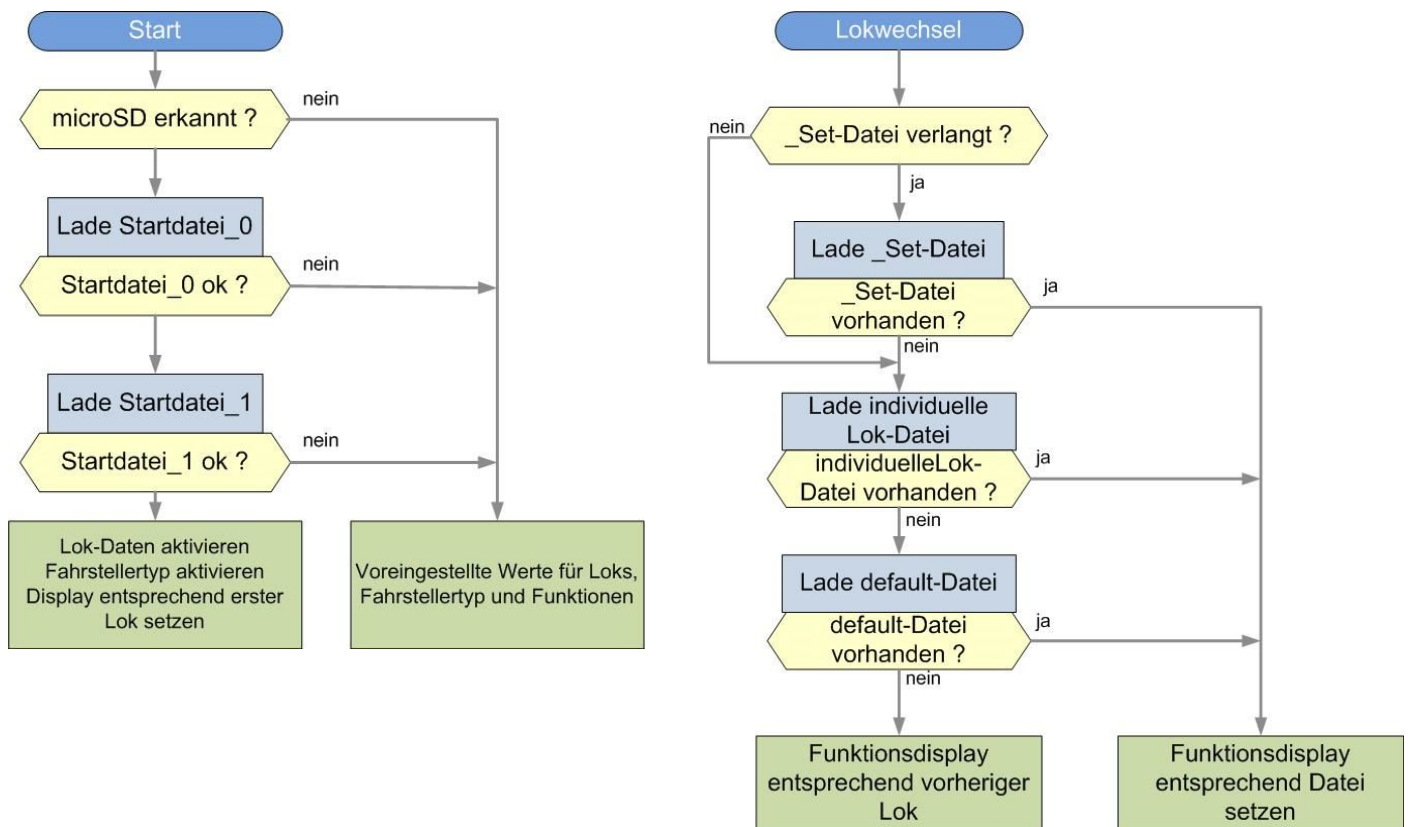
Start

microSD erkannt ?

nein

Lade Startdatei_0

Startdatei_0 ok ?

nein

Lade Startdatei_1

Startdatei_1 ok ?

nein

Lok-Daten aktivieren Fahrstellertyp aktivieren Display entsprechend erster Lok setzen

Voreingestellte Werte für Loks, Fahrstellertyp und Funktionen

Lokwechsel

nein

_Set-Datei verlangt ?

ja

Lade _Set-Datei

_Set-Datei vorhanden ?

ja

nein

Lade individuelle Lok-Datei

individuelleLok-Datei vorhanden ?

ja

nein

Lade default-Datei

default-Datei vorhanden ?

ja

nein

Funktionsdisplay entsprechend vorheriger Lok

Funktionsdisplay entsprechend Datei setzen